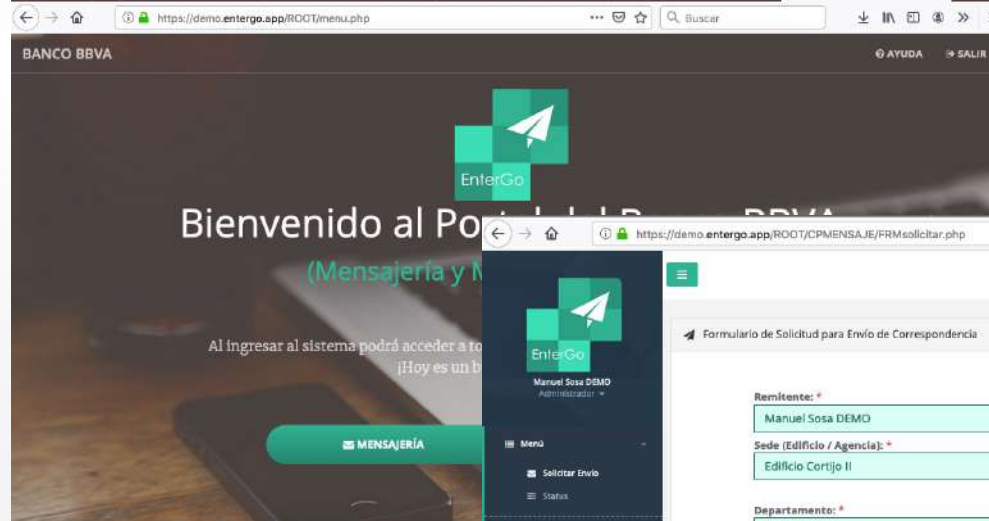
https://demo.entergo.app/ROOT/menu.php

Buscar

BANCO BBVA

AYUDA SALIR

EnterGo

Bienvenido al Po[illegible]

(Mensajería y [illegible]

Al ingresar al sistema podrá acceder a to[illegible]
¡Hoy es un b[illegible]

MENSAJERÍA

https://demo.entergo.app/ROOT/CPMENSAJE/FRMsolicitar.php

EnterGo

Manuel Sosa DEMO
Administrador

Menú

Solicitar Envío

Status

Formulario de Solicitud para Envío de Correspondencia

Remitente: *
Manuel Sosa DEMO

Sede (Edificio / Agencia): *
Edificio Cortijo II

Departamento: *